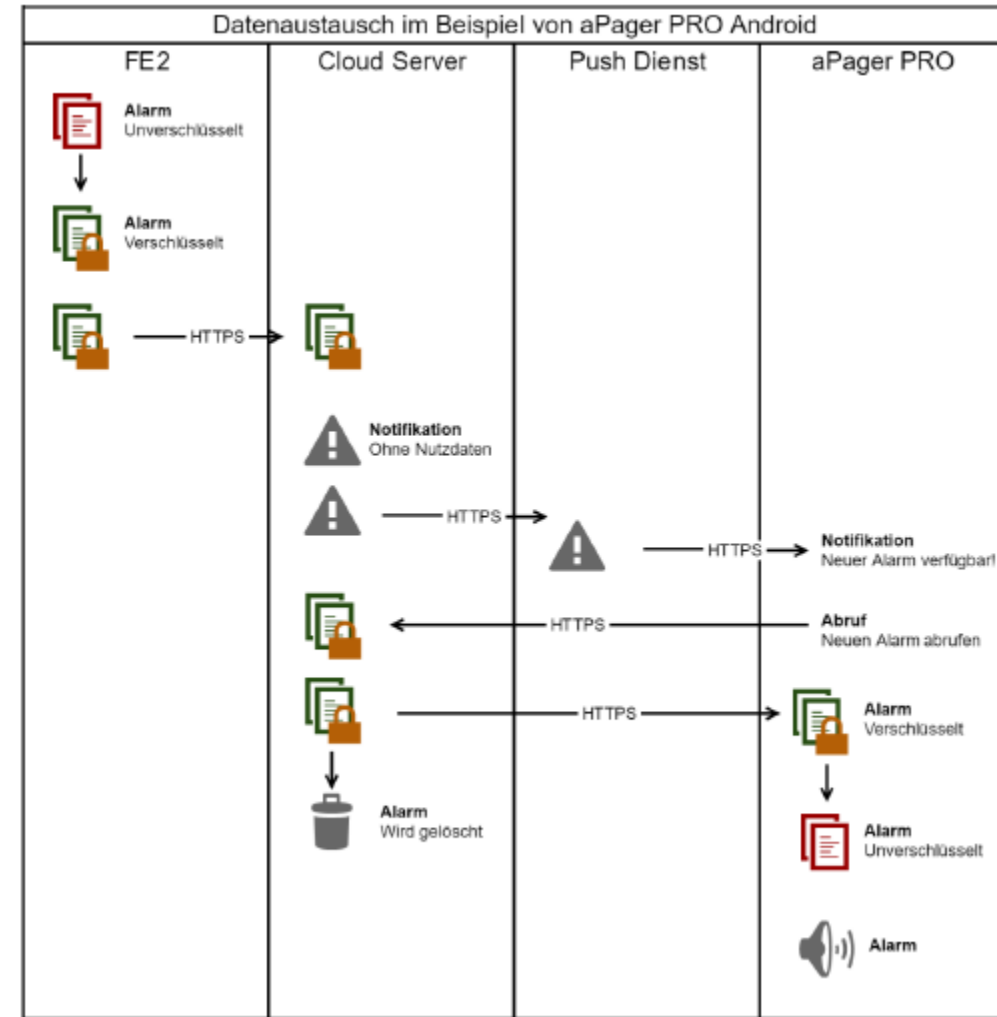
Datenaustausch im Beispiel von aPager PRO Android

| FE2 | Cloud Server | Push Dienst | aPager PRO |
|---|---|---|---|

**Alarm**
Unverschlüsselt

**Alarm**
Verschlüsselt

HTTPS

**Notifikation**
Ohne Nutzdaten

HTTPS

HTTPS

**Notifikation**
Neuer Alarm verfügbar!

HTTPS

**Abruf**
Neuen Alarm abrufen

HTTPS

**Alarm**
Verschlüsselt

**Alarm**
Wird gelöscht

**Alarm**
Unverschlüsselt

**Alarm**